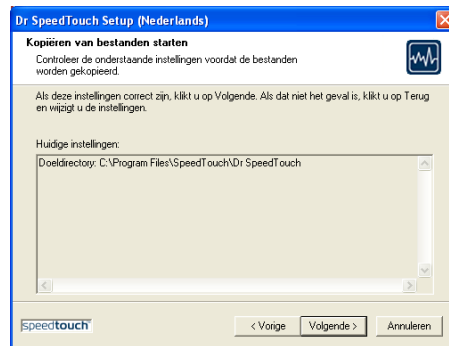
Dr SpeedTouch Setup (Nederlands)

Kopiëren van bestanden starten

Controleer de onderstaande instellingen voordat de bestanden worden gekopieerd.

Als deze instellingen correct zijn, klikt u op Volgende. Als dat niet het geval is, klikt u op Terug en wijzigt u de instellingen.

Huidige instellingen:

Doeldirectory: C:\Program Files\SpeedTouch\Dr SpeedTouch

speedtouch

< Vorige

Volgende >

Annuleren